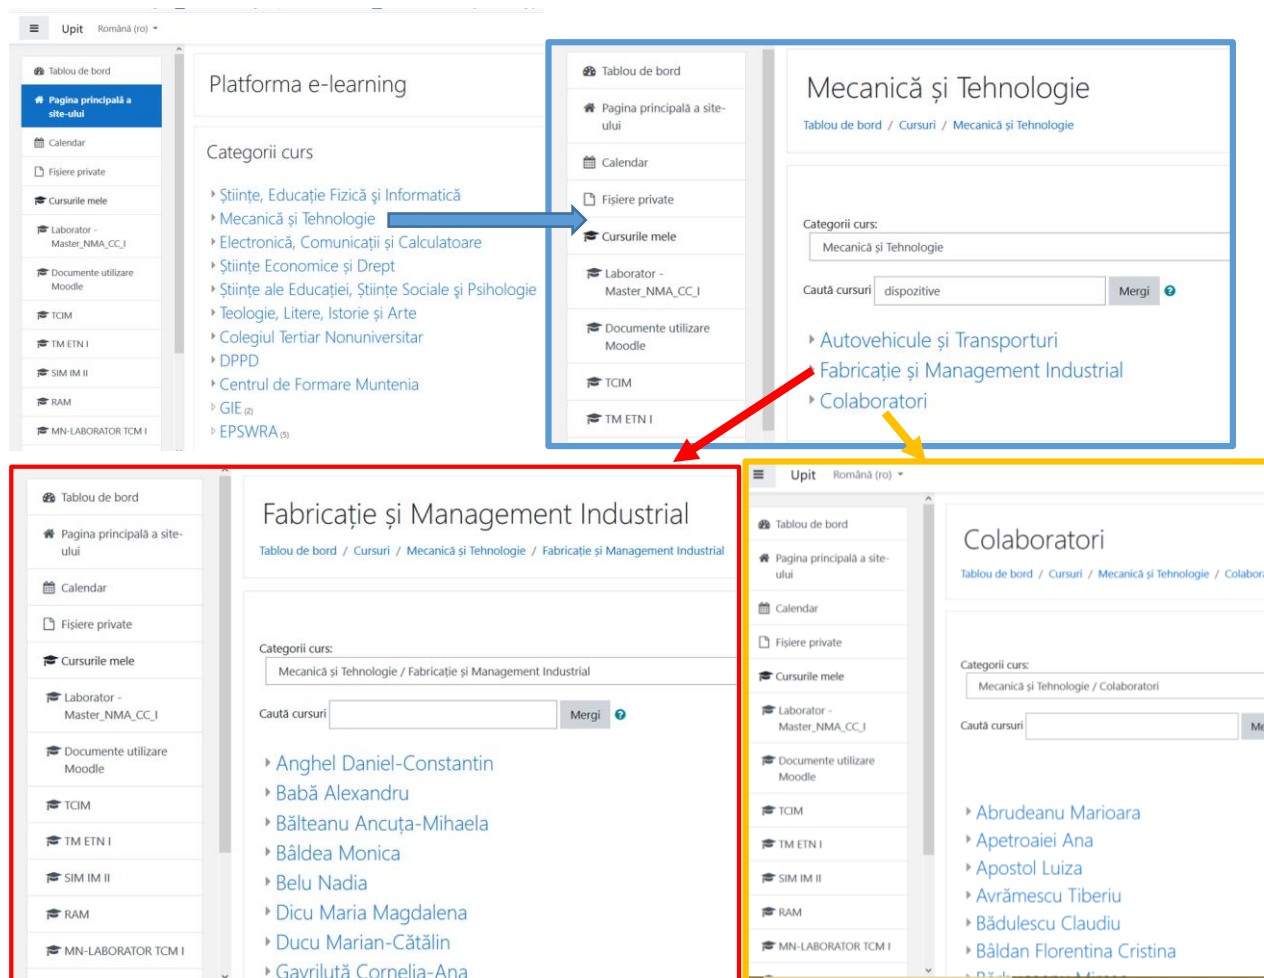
Upit Română (ro)

Tablou de bord
Pagina principală a site-ului
Calendar
Fișiere private
Cursurile mele
Laborator - Master_NMA_CC_I
Documente utilizare Moodle
TCIM
TM ETN I
SIM IM II
RAM
MN-LABORATOR TCM I

Platforma e-learning

Categorii curs

Știinte, Educație Fizică și Informatică
Mecanică și Tehnologie
Electronică, Comunicații și Calculatoare
Științe Economice și Drept
Științe ale Educației, Științe Sociale și Psihologie
Teologie, Litere, Istorie și Arte
Colegiul Tertiar Nonuniversitar
DPPD
Centrul de Formare Muntenia
GIE (2)
EPSWRA (5)

Tablou de bord
Pagina principală a site-ului
Calendar
Fișiere private
Cursurile mele
Laborator - Master_NMA_CC_I
Documente utilizare Moodle
TCIM
TM ETN I

Mecanică și Tehnologie
Tablou de bord / Cursuri / Mecanică și Tehnologie

Categorii curs:
Mecanică și Tehnologie
Caută cursuri dispozitive Mergi

Autovehicule și Transporturi
Fabricație și Management Industrial
Colaboratori

Tablou de bord
Pagina principală a site-ului
Calendar
Fișiere private
Cursurile mele
Laborator - Master_NMA_CC_I
Documente utilizare Moodle
TCIM
TM ETN I
SIM IM II
RAM
MN-LABORATOR TCM I

Fabricație și Management Industrial
Tablou de bord / Cursuri / Mecanică și Tehnologie / Fabricație și Management Industrial

Categorii curs:
Mecanică și Tehnologie / Fabricație și Management Industrial
Caută cursuri Mergi

Anghel Daniel-Constantin
Babă Alexandru
Bălteanu Ancuța-Mihaela
Bâldea Monica
Belu Nadia
Dicu Maria Magdalena
Ducu Marian-Cătălin
Gavriluță Cornelia-Ana

Upit Română (ro)

Tablou de bord
Pagina principală a site-ului
Calendar
Fișiere private
Cursurile mele
Laborator - Master_NMA_CC_I
Documente utilizare Moodle
TCIM
TM ETN I
SIM IM II
RAM
MN-LABORATOR TCM I

Colaboratori
Tablou de bord / Cursuri / Mecanică și Tehnologie / Colabor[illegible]

Categorii curs:
Mecanică și Tehnologie / Colaboratori
Caută cursuri Me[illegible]

Abrudeanu Marioara
Apetroaiei Ana
Apostol Luiza
Avrămescu Tiberiu
Bădulescu Claudiu
Băldan Florentina Cristina
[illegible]